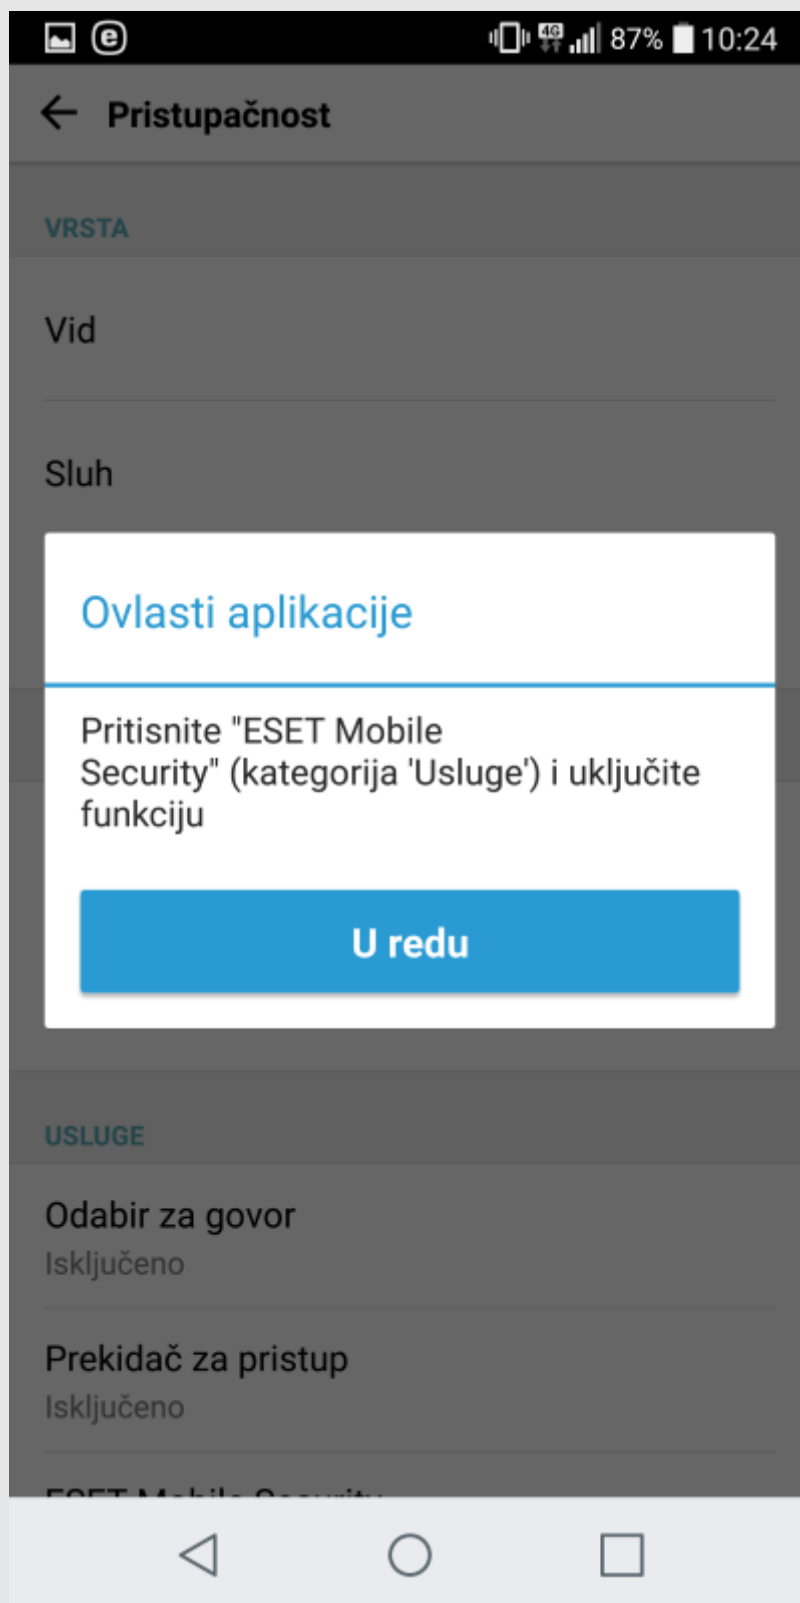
4G 87% 10:24

Pristupačnost

VRSTA

Vid

Sluh

Ovlasti aplikacije

Pritisnite "ESET Mobile Security" (kategorija 'Usluge') i uključite funkciju

U redu

USLUGE

Odabir za govor
Isključeno

Prekidač za pristup
Isključeno

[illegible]